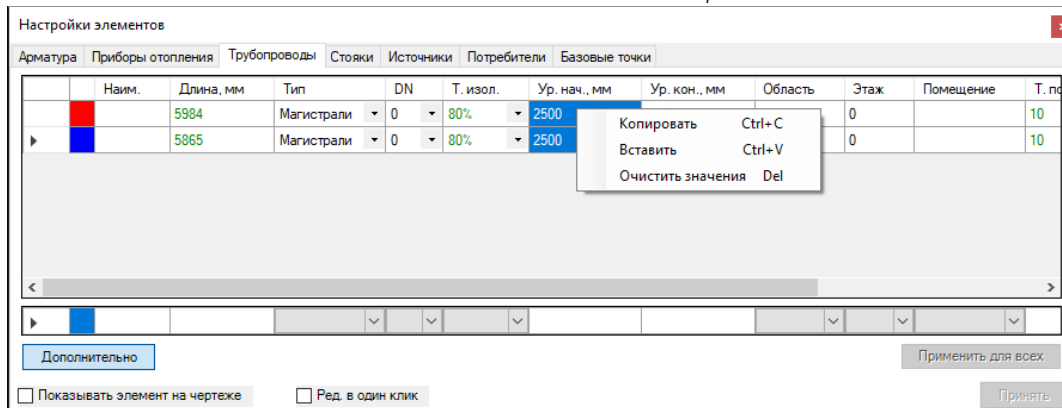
Настройки элементов

Арматура | Приборы отопления | Трубопроводы | Стояки | Источники | Потребители | Базовые точки

| | | Наим. | Длина, мм | Тип | DN | Т. изол. | Ур. нач., мм | Ур. кон., мм | Область | Этаж | Помещение | Т. п |
|---|---|---|---|---|---|---|---|---|---|---|---|---|
| | | | 5984 | Магистрали | 0 | 80% | 2500 | | | 0 | | 10 |
| ▶ | | | 5865 | Магистрали | 0 | 80% | 2500 | | | 0 | | 10 |

Копировать Ctrl+C
Вставить Ctrl+V
Очистить значения Del

Дополнительно

Применить для всех

Показывать элемент на чертеже

Ред. в один клик

Принять